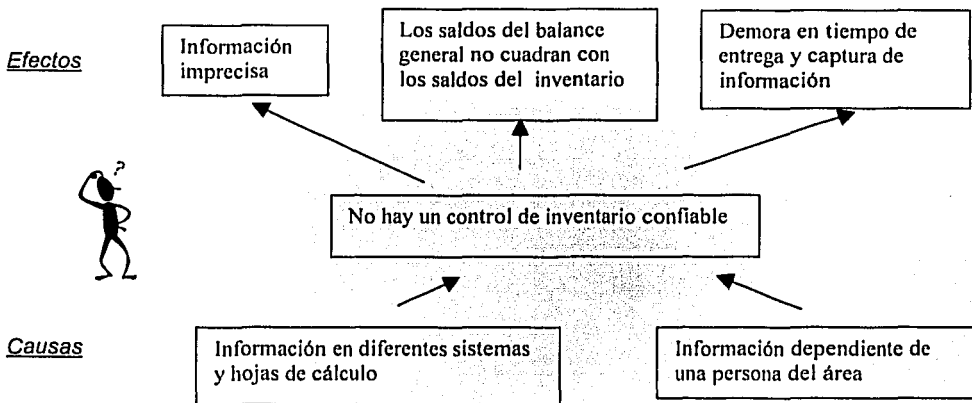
Efectos

Información imprecisa

Los saldos del balance general no cuadran con los saldos del inventario

Demora en tiempo de entrega y captura de información

?

No hay un control de inventario confiable

Causas

Información en diferentes sistemas y hojas de cálculo

Información dependiente de una persona del área